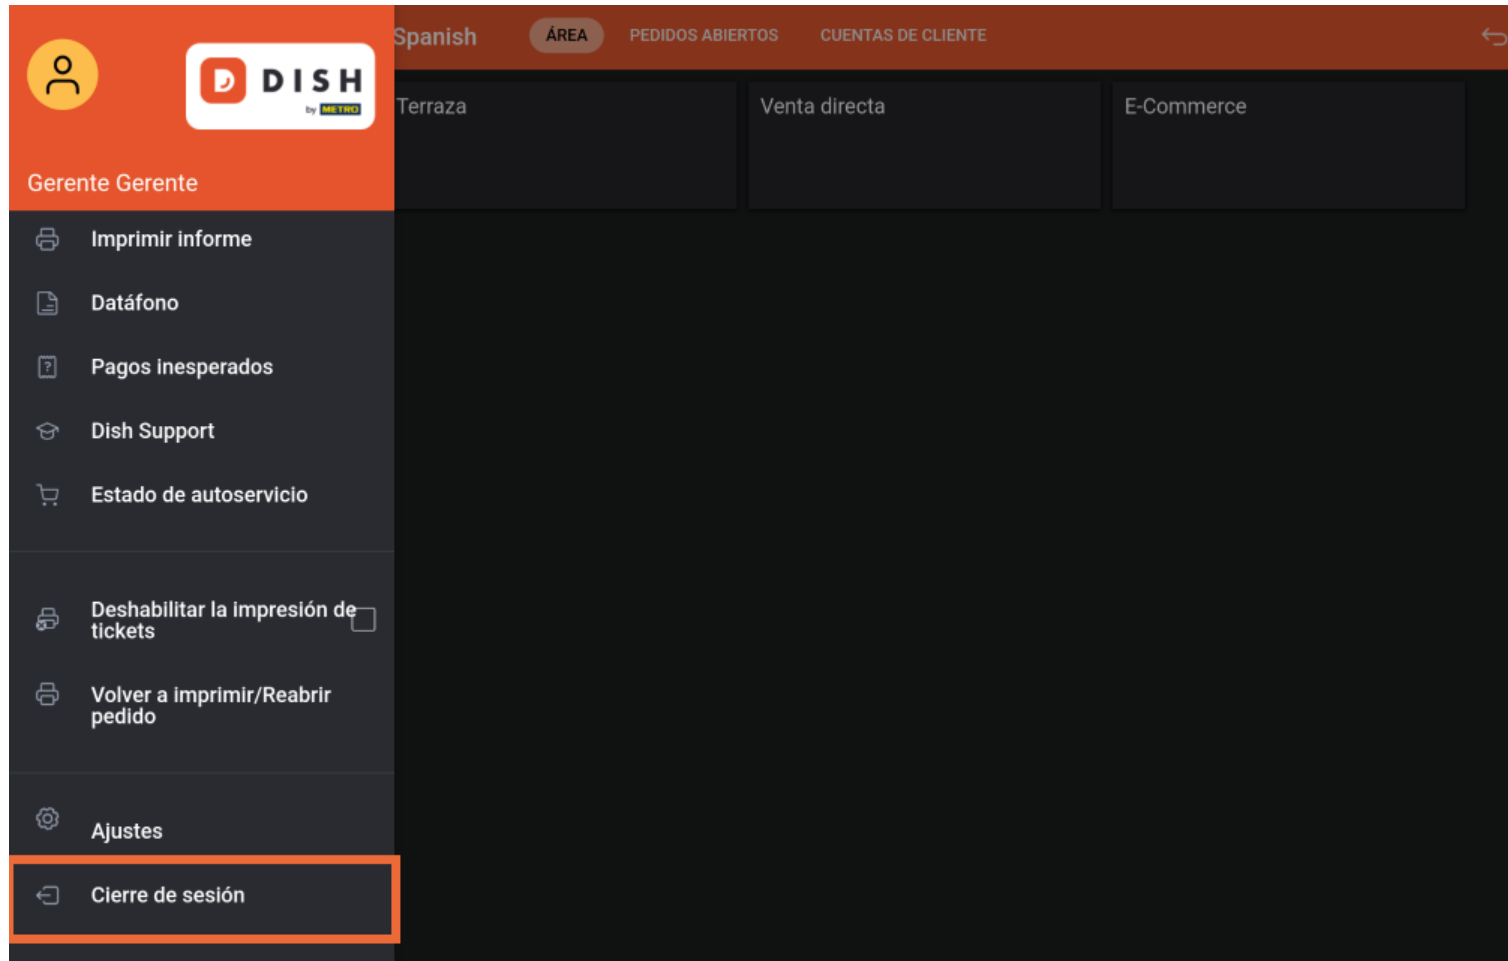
DISH
by METRO

Gerente Gerente

Imprimir informe

Datáfono

Pagos inesperados

Dish Support

Estado de autoservicio

Deshabilitar la impresión de tickets

Volver a imprimir/Reabrir pedido

Ajustes

Cierre de sesión

Spanish

ÁREA

PEDIDOS ABIERTOS

CUENTAS DE CLIENTE

Terraza

Venta directa

E-Commerce